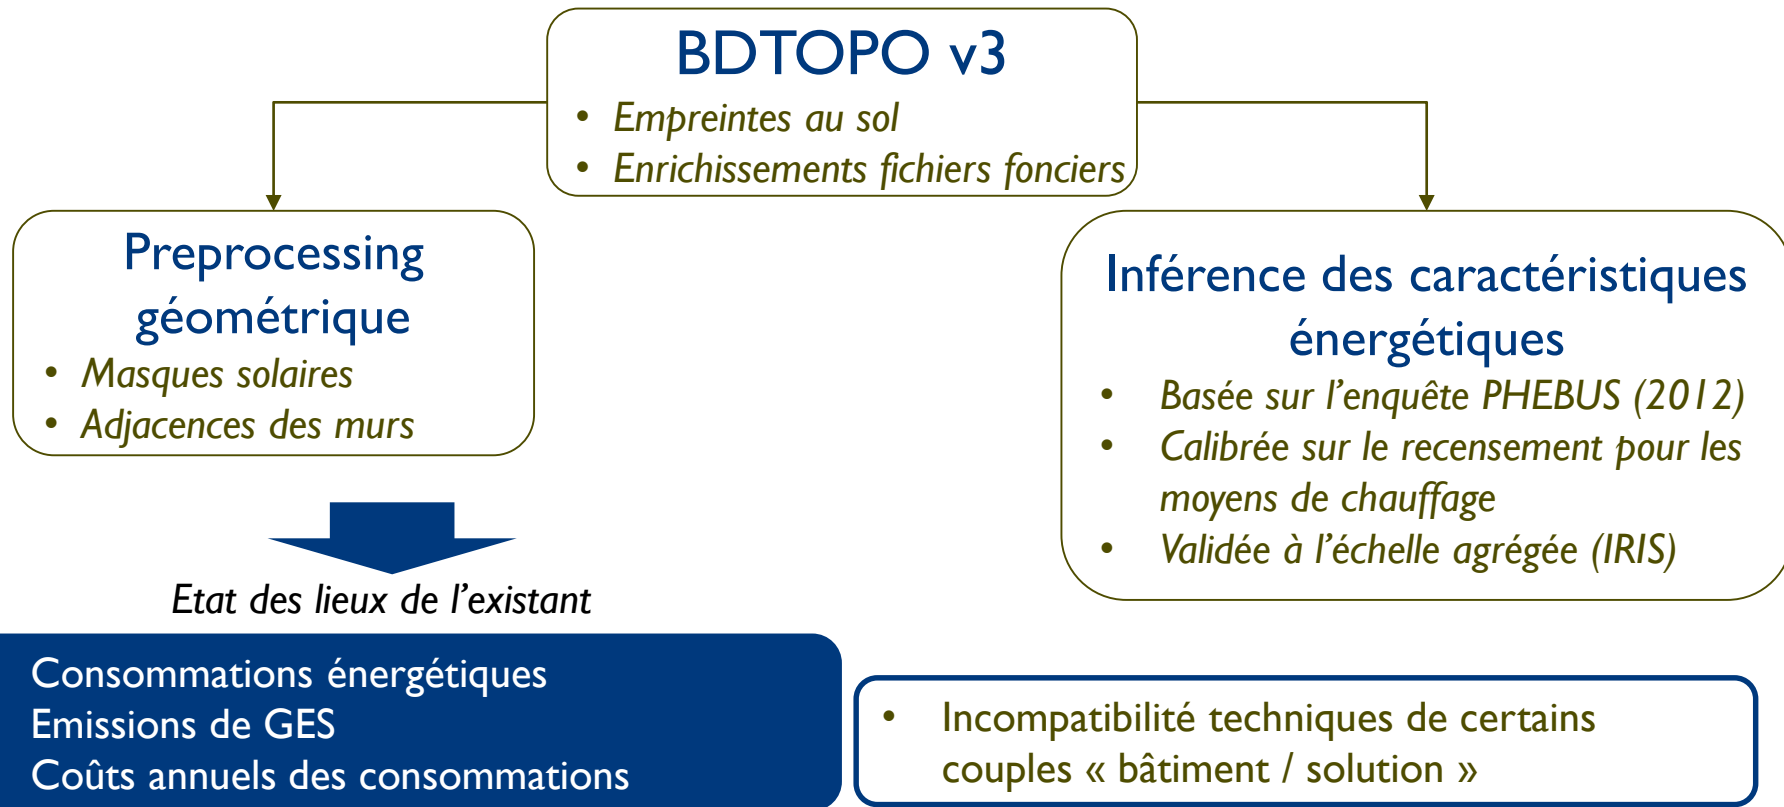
BDTOPO v3
• Empreintes au sol
• Enrichissements fichiers fonciers

Preprocessing géométrique
• Masques solaires
• Adjacences des murs

Inférence des caractéristiques énergétiques
• Basée sur l'enquête PHEBUS (2012)
• Calibrée sur le recensement pour les moyens de chauffage
• Validée à l'échelle agrégée (IRIS)

Etat des lieux de l'existant

Consommations énergétiques
Emissions de GES
Coûts annuels des consommations

• Incompatibilité techniques de certains couples « bâtiment / solution »